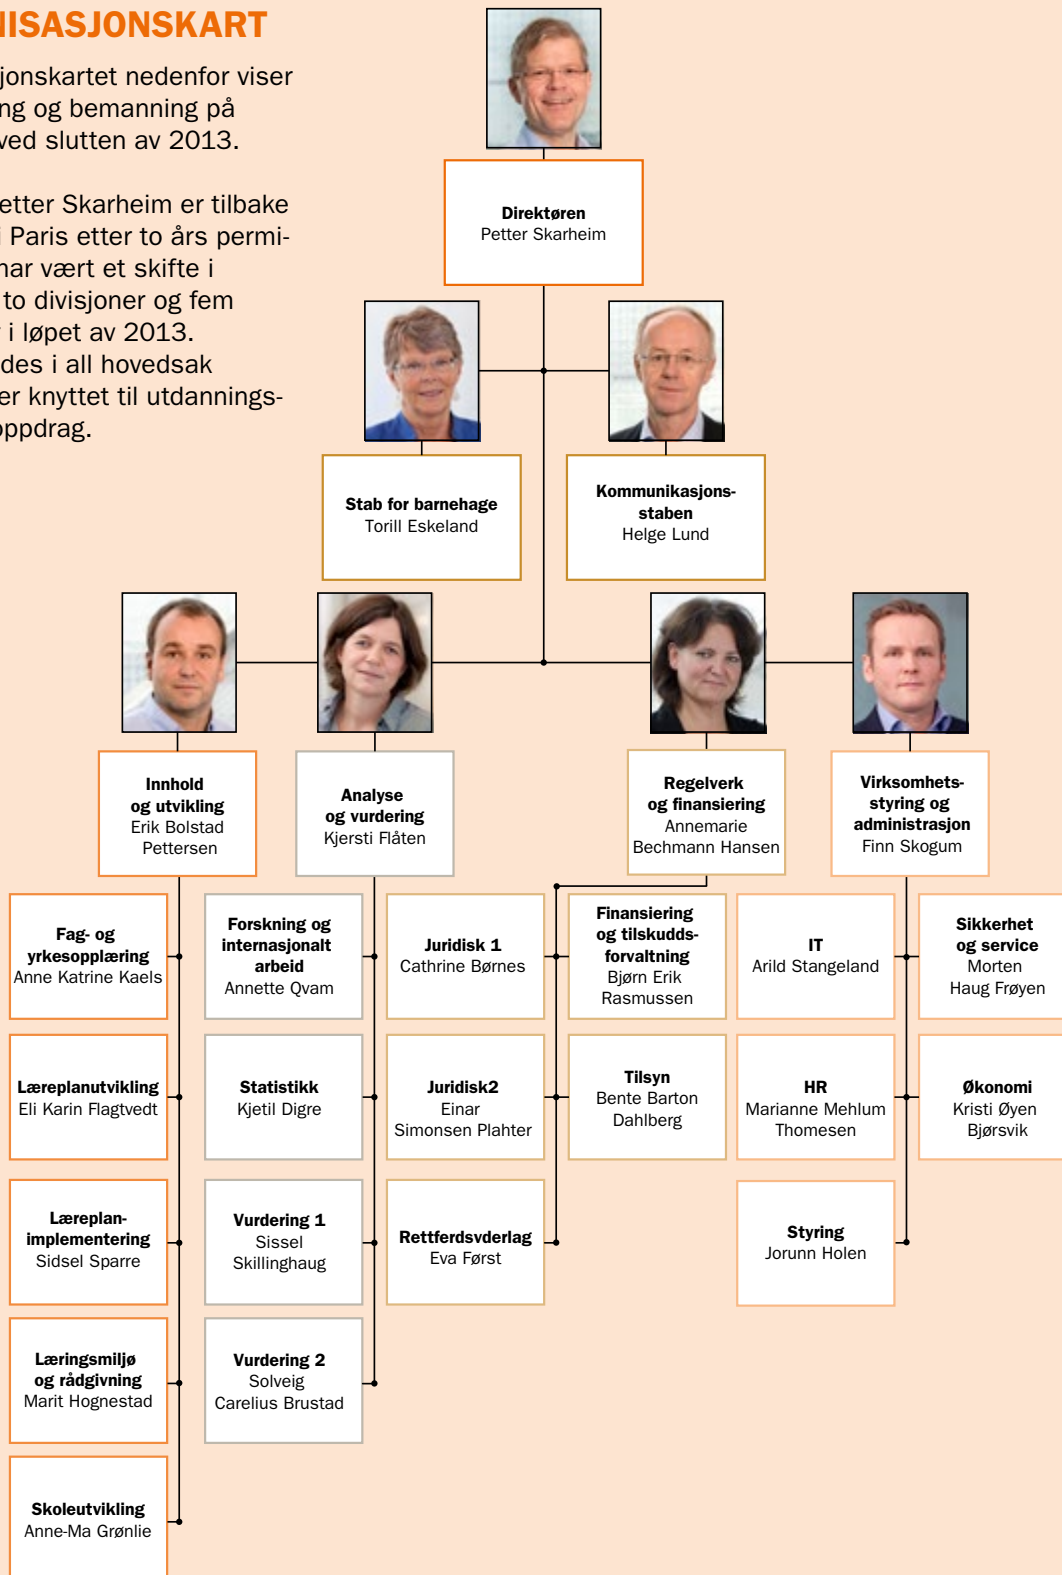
IISASJONSKART

jonskartet nedenfor viser ng og bemanning på ved slutten av 2013.

etter Skarheim er tilbake Paris etter to års permi- har vært et skifte i to divisjoner og fem i løpet av 2013. des i all hovedsak er knyttet til utdannings- ppdrag.

Direktøren
Petter Skarheim

Stab for barnehage
Torill Eskeland

Kommunikasjonsstaben
Helge Lund

Innhold og utvikling
Erik Bolstad Pettersen

Analyse og vurdering
Kjersti Flåten

Regelverk og finansiering
Annemarie Bechmann Hansen

Virksomhetsstyring og administrasjon
Finn Skogum

Fag- og yrkesopplæring
Anne Katrine Kaels

Læreplanutvikling
Eli Karin Flagtvedt

Læreplanimplementering
Sidsel Sparre

Læringsmiljø og rådgivning
Marit Hognestad

Skoleutvikling
Anne-Ma Grønlie

Forskning og internasjonalt arbeid
Annette Qvam

Statistikk
Kjetil Digre

Vurdering 1
Sissel Skillinghaug

Vurdering 2
Solveig Carelius Brustad

Juridisk 1
Cathrine Børnes

Juridisk2
Einar Simonsen Plahter

Rettferdsvderlag
Eva Først

Finansiering og tilskuddsforvaltning
Bjørn Erik Rasmussen

Tilsyn
Bente Barton Dahlberg

IT
Arild Stangeland

HR
Marianne Mehlum Thomesen

Styring
Jorunn Holen

Sikkerhet og service
Morten Haug Frøyen

Økonomi
Kristi Øyen Bjørsvik